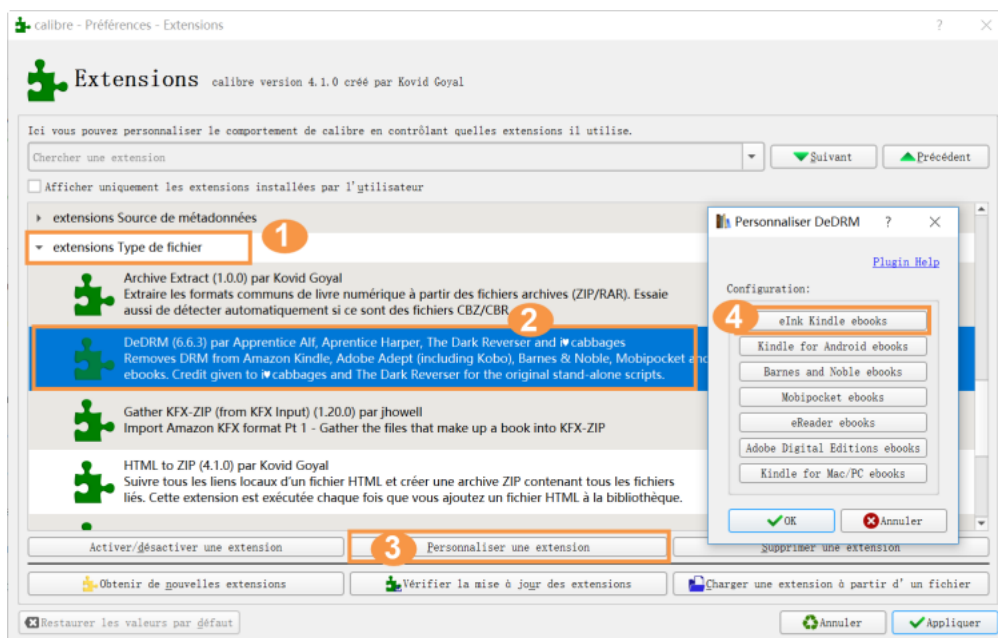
calibre - Préférences - Extensions ? ×

Extensions calibre version 4.1.0 créé par Kovid Goyal

Ici vous pouvez personnaliser le comportement de calibre en contrôlant quelles extensions il utilise.

Chercher une extension

Suivant

Précédent

Afficher uniquement les extensions installées par l'utilisateur

extensions Source de métadonnées

1

extensions Type de fichier

Archive Extract (1.0.0) par Kovid Goyal
Extraire les formats communs de livre numérique à partir des fichiers archives (ZIP/RAR). Essaie aussi de détecter automatiquement si ce sont des fichiers CBZ/CBR.

2

DeDRM (6.6.3) par Apprentice Alf, Aprentice Harper, The Dark Reverser and i♥cabbages
Removes DRM from Amazon Kindle, Adobe Adept (including Kobo), Barnes & Noble, Mobipocket and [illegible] ebooks. Credit given to i♥cabbages and The Dark Reverser for the original stand-alone scripts.

Gather KFX-ZIP (from KFX Input) (1.20.0) par jhowell
Import Amazon KFX format Pt 1 - Gather the files that make up a book into KFX-ZIP

HTML to ZIP (4.1.0) par Kovid Goyal
Suivre tous les liens locaux d'un fichier HTML et créer une archive ZIP contenant tous les fichiers liés. Cette extension est exécutée chaque fois que vous ajoutez un fichier HTML à la bibliothèque.

Activer/désactiver une extension

3

Personnaliser une extension

Supprimer une extension

Obtenir de nouvelles extensions

Vérifier la mise à jour des extensions

Charger une extension à partir d'un fichier

Restaurer les valeurs par défaut

Annuler

Appliquer

Personnaliser DeDRM ? ×

Plugin Help

Configuration:

4

eInk Kindle ebooks

Kindle for Android ebooks

Barnes and Noble ebooks

Mobipocket ebooks

eReader ebooks

Adobe Digital Editions ebooks

Kindle for Mac/PC ebooks

OK

Annuler